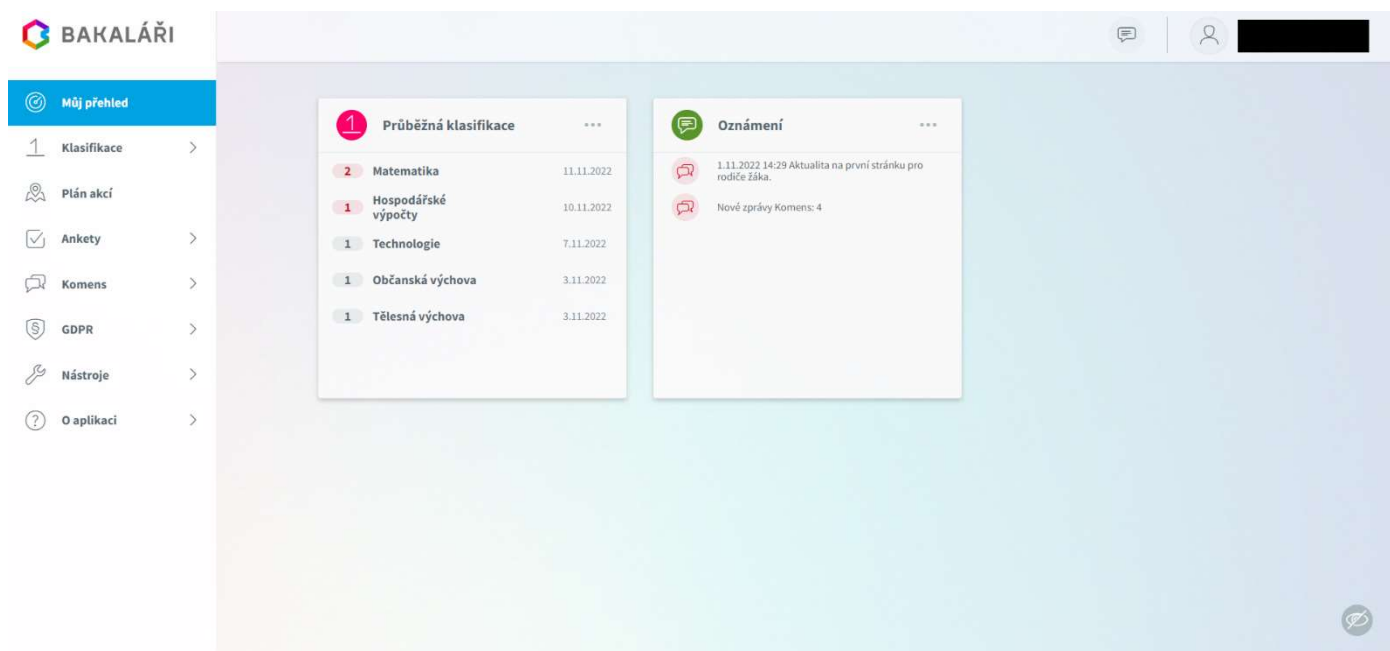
BAKALÁŘI

Můj přehled
1 Klasifikace
Plán akcí
Ankety
Komens
GDPR
Nástroje
O aplikaci

1 Průběžná klasifikace ...

2 Matematika 11.11.2022
1 Hospodářské výpočty 10.11.2022
1 Technologie 7.11.2022
1 Občanská výchova 3.11.2022
1 Tělesná výchova 3.11.2022

Oznámení ...

1.11.2022 14:29 Aktualita na první stránku pro rodiče žáka.
Nové zprávy Komens: 4